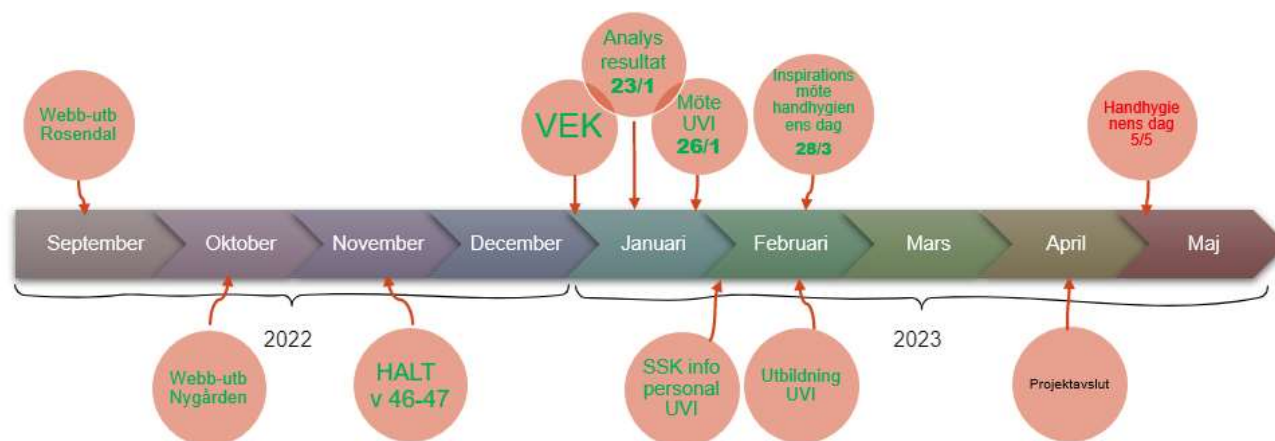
Webb-utb Rosendal

VEK

Analys resultat 23/1

Möte UVI 26/1

Inspirations möte handhygien ens dag 28/3

Handhygie nens dag 5/5

September

Oktober

November

December

Januari

Februari

Mars

April

Maj

2022

2023

Webb-utb Nygården

HALT v 46-47

SSK info personal UVI

Utbildning UVI

Projektavslut